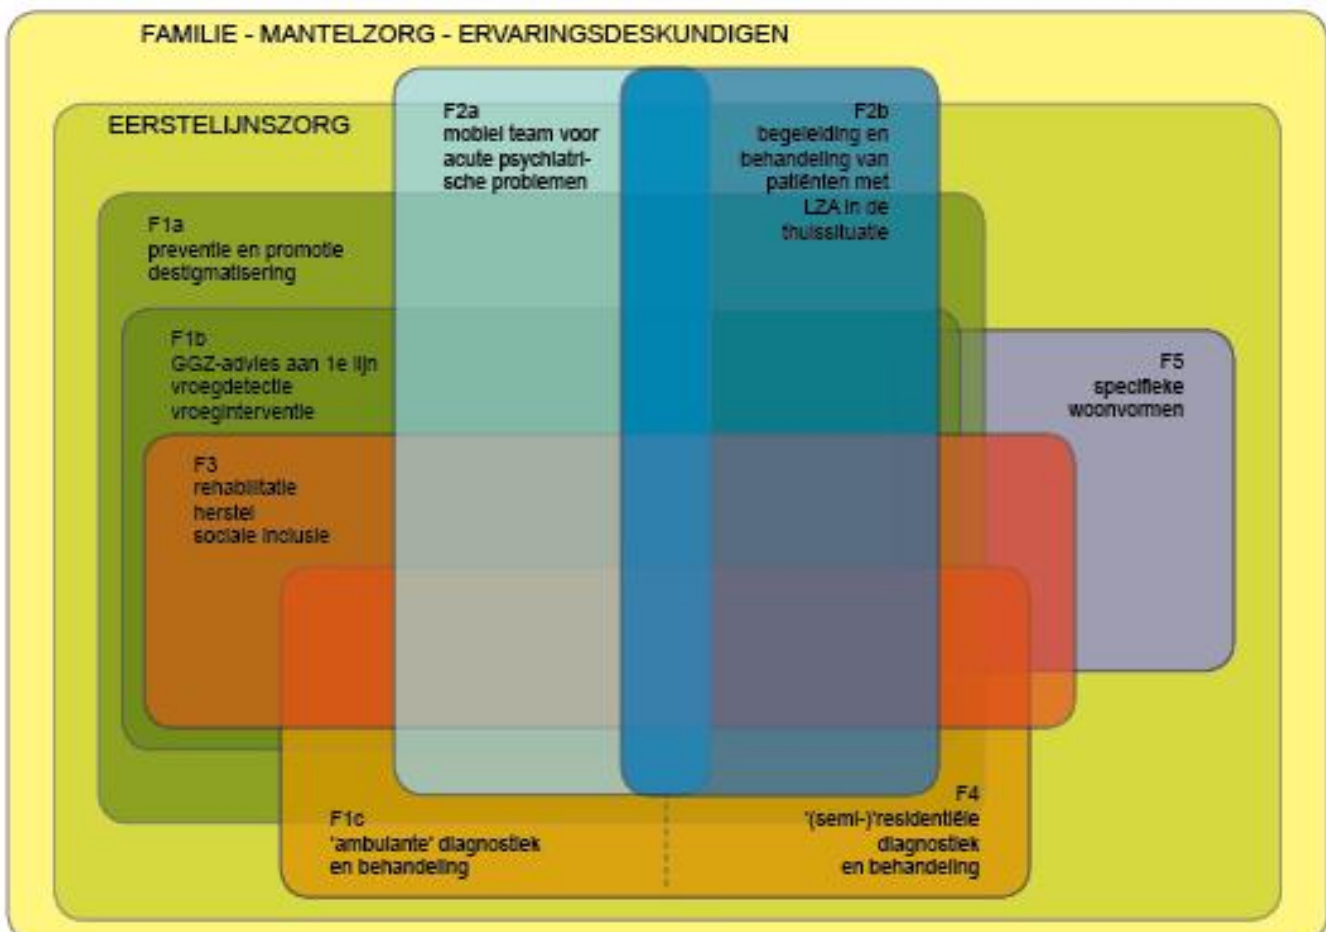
FAMILIE - MANTELZORG - ERVARINGSDESKUNDIGEN

EERSTELIJNSZORG

F2a
mobiel team voor acute psychiatrische problemen

F2b
begeleiding en behandeling van patiënten met LZA in de thuissituatie

F1a
preventie en promotie destigmatisering

F1b
GGZ-advies aan 1e lijn
vroegdetectie
vroeginterventie

F5
specifieke woonvormen

F3
rehabilitatie
herstel
sociale inclusie

F1c
'ambulante' diagnostiek en behandeling

F4
'(semi-)'residentiële diagnostiek en behandeling